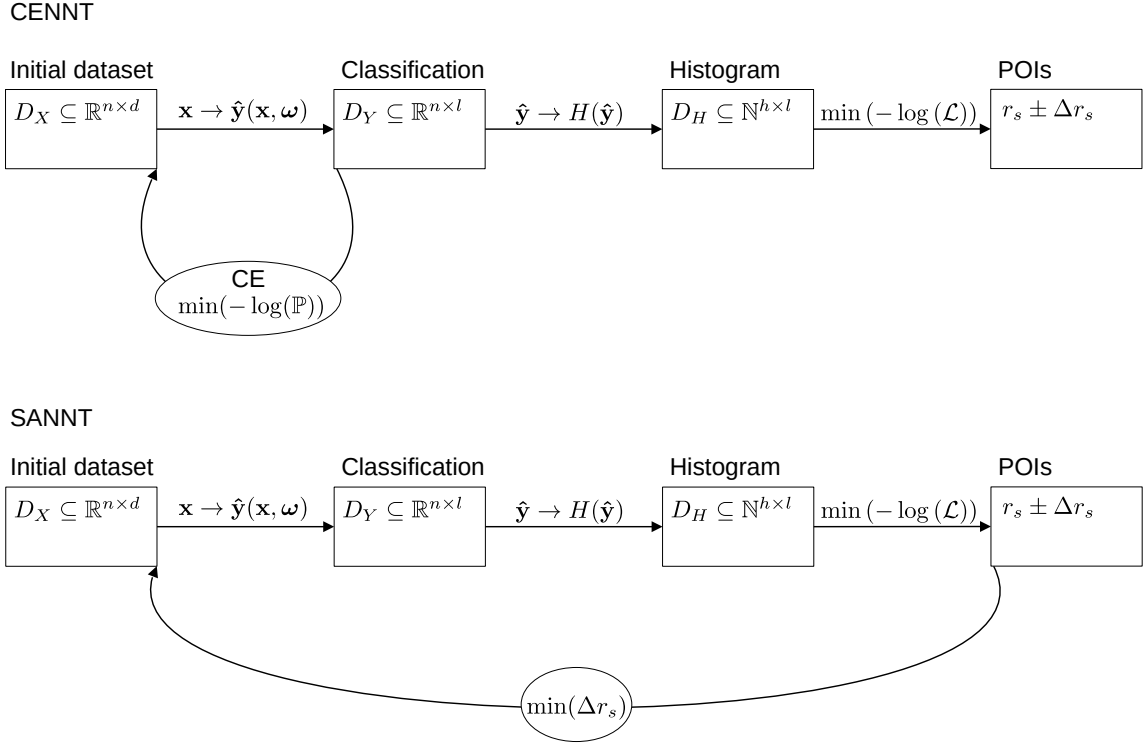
CENNT

Initial dataset

$D_X \subseteq \mathbb{R}^{n\times d}$

$\mathbf{x} \to \hat{\mathbf{y}}(\mathbf{x}, \boldsymbol{\omega})$

Classification

$D_Y \subseteq \mathbb{R}^{n\times l}$

$\hat{\mathbf{y}} \to H(\hat{\mathbf{y}})$

Histogram

$D_H \subseteq \mathbb{N}^{h\times l}$

$\min\left(-\log\left(\mathcal{L}\right)\right)$

POIs

$r_s \pm \Delta r_s$

CE
$\min(-\log(\mathbb{P}))$

SANNT

Initial dataset

$D_X \subseteq \mathbb{R}^{n\times d}$

$\mathbf{x} \to \hat{\mathbf{y}}(\mathbf{x}, \boldsymbol{\omega})$

Classification

$D_Y \subseteq \mathbb{R}^{n\times l}$

$\hat{\mathbf{y}} \to H(\hat{\mathbf{y}})$

Histogram

$D_H \subseteq \mathbb{N}^{h\times l}$

$\min\left(-\log\left(\mathcal{L}\right)\right)$

POIs

$r_s \pm \Delta r_s$

$\min(\Delta r_s)$